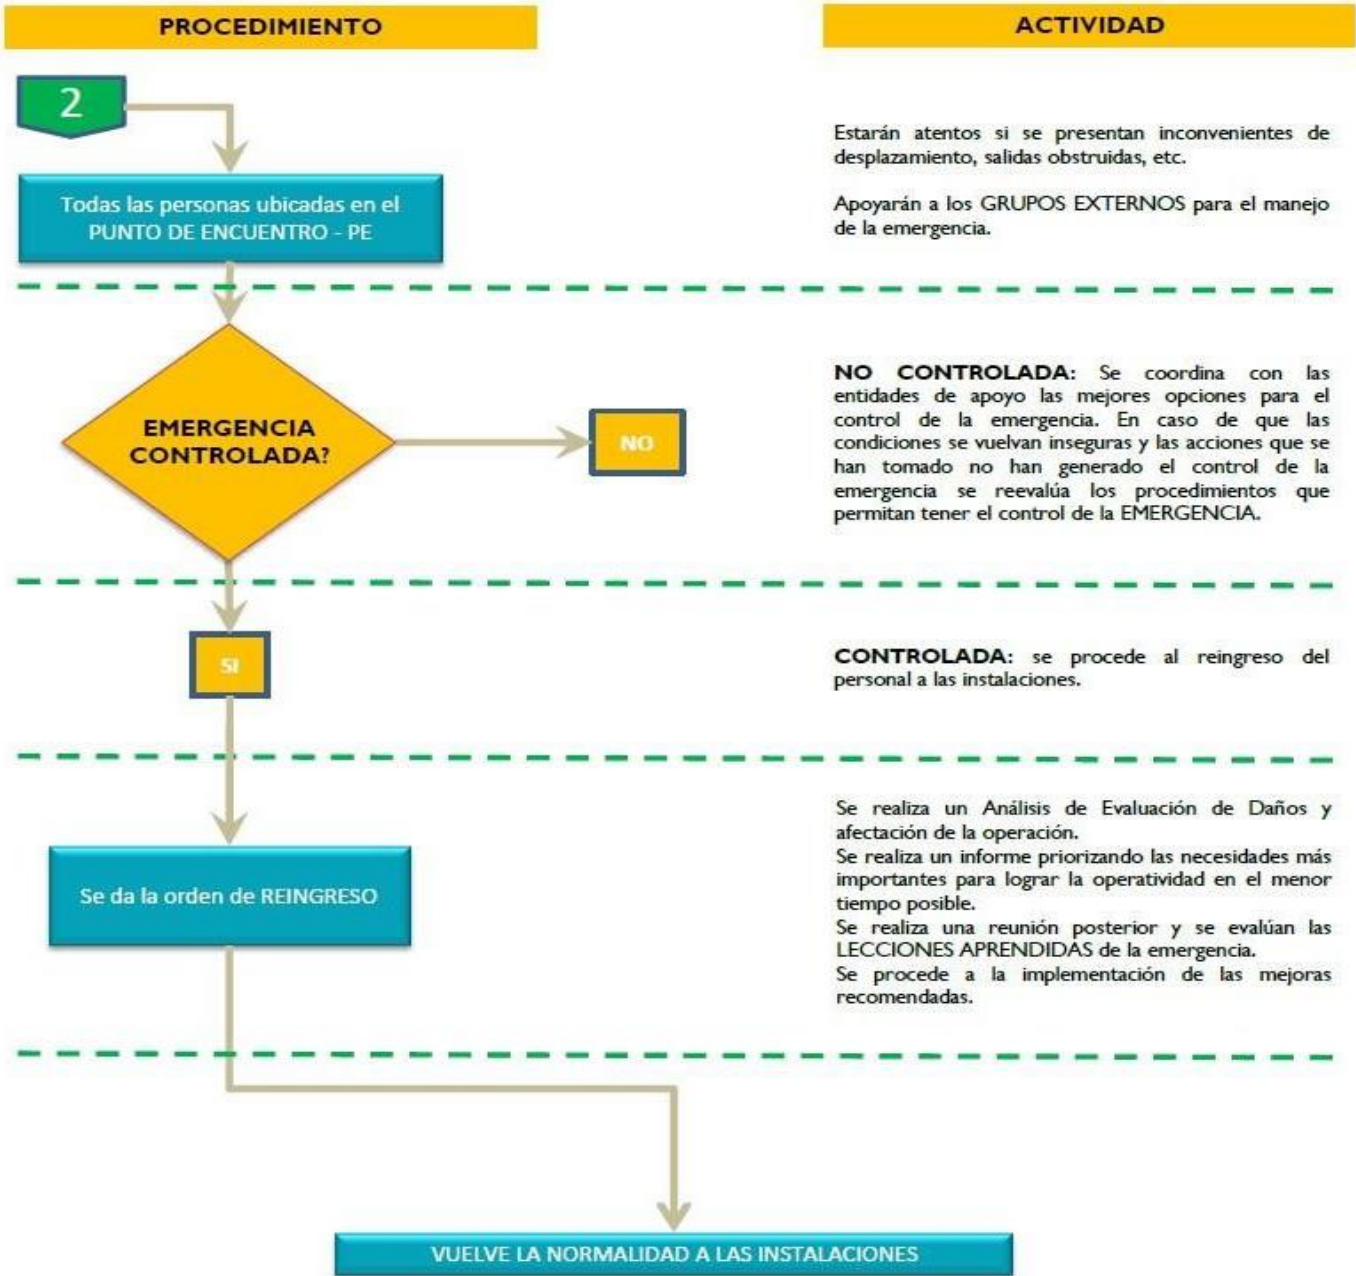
PROCEDIMIENTO

ACTIVIDAD

2

Todas las personas ubicadas en el PUNTO DE ENCUENTRO - PE

Estarán atentos si se presentan inconvenientes de desplazamiento, salidas obstruidas, etc.

Apoyarán a los GRUPOS EXTERNOS para el manejo de la emergencia.

EMERGENCIA CONTROLADA?

NO

NO CONTROLADA: Se coordina con las entidades de apoyo las mejores opciones para el control de la emergencia. En caso de que las condiciones se vuelvan inseguras y las acciones que se han tomado no han generado el control de la emergencia se reevalúa los procedimientos que permitan tener el control de la EMERGENCIA.

SI

CONTROLADA: se procede al reingreso del personal a las instalaciones.

Se da la orden de REINGRESO

Se realiza un Análisis de Evaluación de Daños y afectación de la operación.
Se realiza un informe priorizando las necesidades más importantes para lograr la operatividad en el menor tiempo posible.
Se realiza una reunión posterior y se evalúan las LECCIONES APRENDIDAS de la emergencia.
Se procede a la implementación de las mejoras recomendadas.

VUELVE LA NORMALIDAD A LAS INSTALACIONES